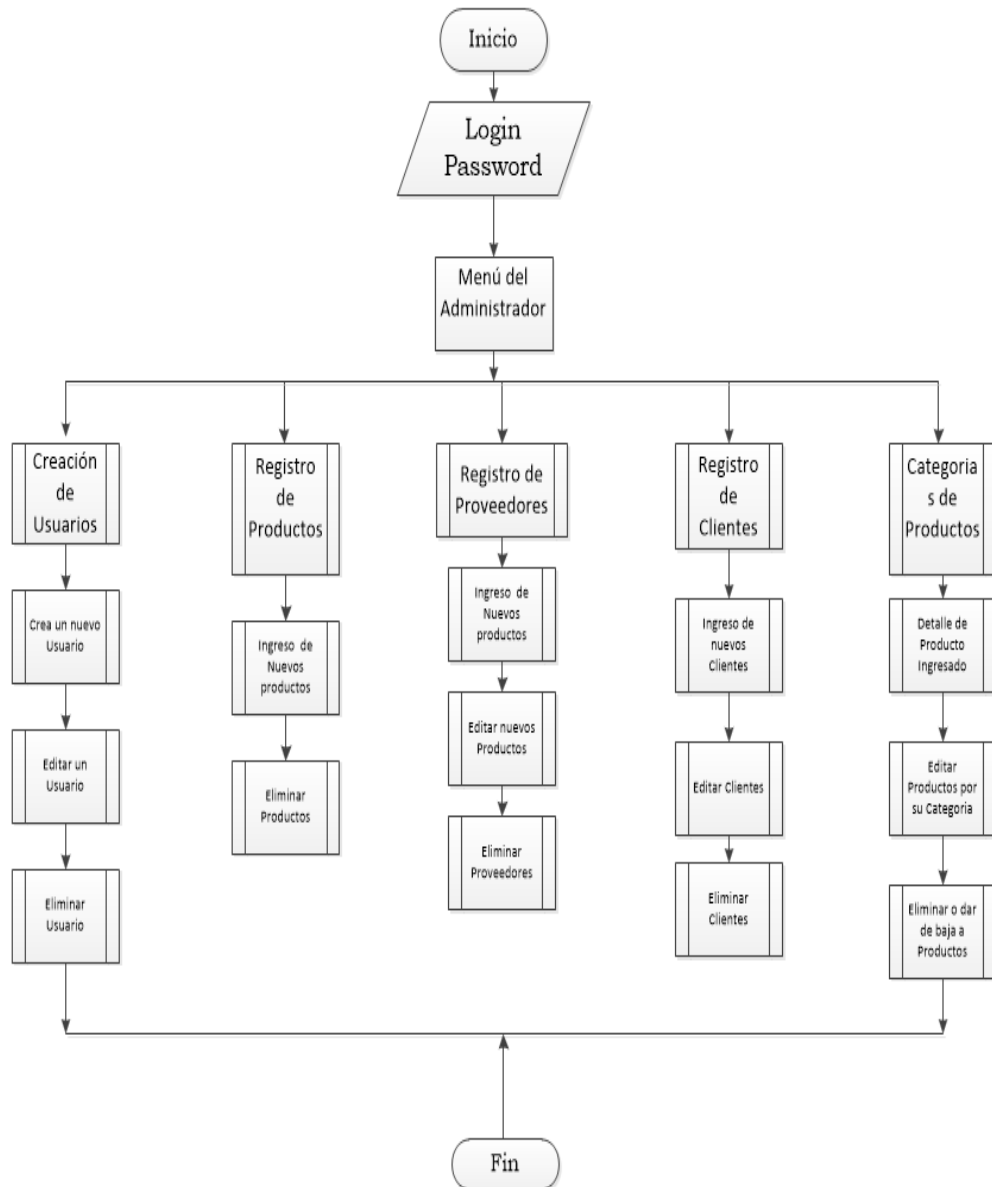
Inicio

Login Password

Menú del Administrador

Creación de Usuarios

Crea un nuevo Usuario

Editar un Usuario

Eliminar Usuario

Registro de Productos

Ingreso de Nuevos productos

Eliminar Productos

Registro de Proveedores

Ingreso de Nuevos productos

Editar nuevos Productos

Eliminar Proveedores

Registro de Clientes

Ingreso de nuevos Clientes

Editar Clientes

Eliminar Clientes

Categorias de Productos

Detalle de Producto Ingresado

Editar Productos por su Categoria

Eliminar o dar de baja a Productos

Fin